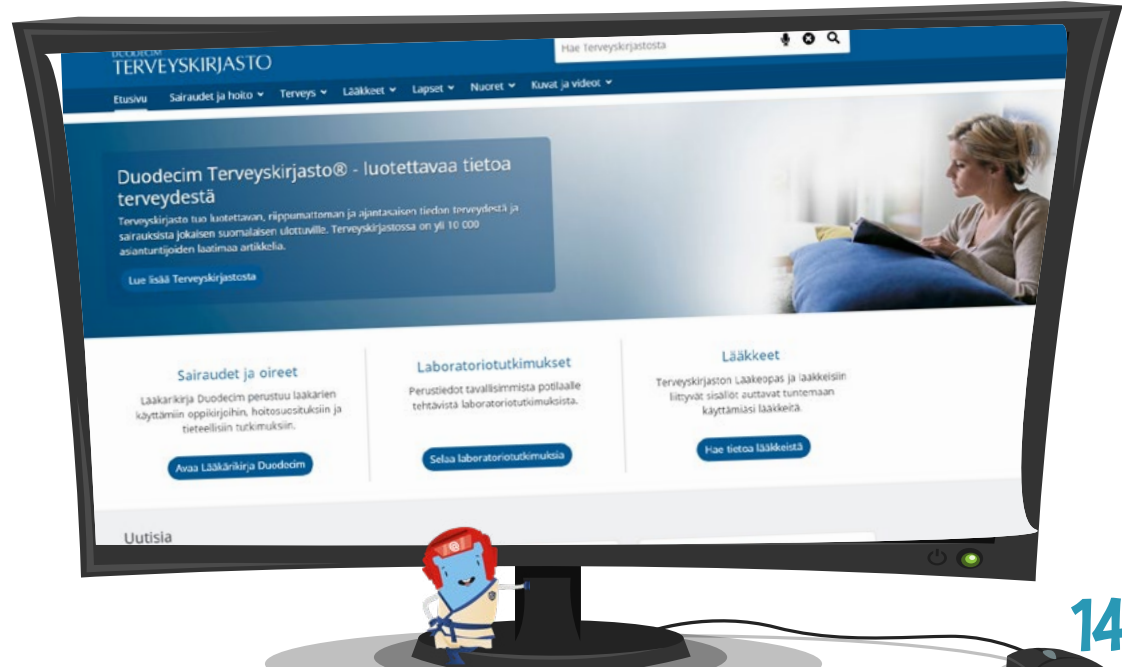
DUODECIM
TERVEYSKIRJASTO

Hae Terveyskirjastosta

Etusivu Sairaudet ja hoito Terveys Lääkkeet Lapset Nuoret Kuvat ja videot

Duodecim Terveyskirjasto® - luotettavaa tietoa terveydestä

Terveyskirjasto tuo luotettavan, riippumattoman ja ajantasaisen tiedon terveydestä ja sairauksista jokaisen suomalaisen ulottuville. Terveyskirjastossa on yli 10 000 asiantuntijoiden laatimaa artikkelia.

Lue lisää Terveyskirjastosta

Sairaudet ja oireet

Lääkärikirja Duodecim perustuu lääkärien käyttämiin oppikirjoihin, hoitosuosituksiin ja tieteellisiin tutkimuksiin.

Avaa Lääkärikirja Duodecim

Laboratoriotutkimukset

Perustiedot tavallisimmista potilaalle tehtävistä laboratoriotutkimuksista.

Selaa laboratoriotutkimuksia

Lääkkeet

Terveyskirjaston Lääkeopas ja lääkkeisiin liittyvät sisällöt auttavat tuntemaan käyttämiäsi lääkkeitä.

Hae tietoa lääkkeistä

Uutisia

14